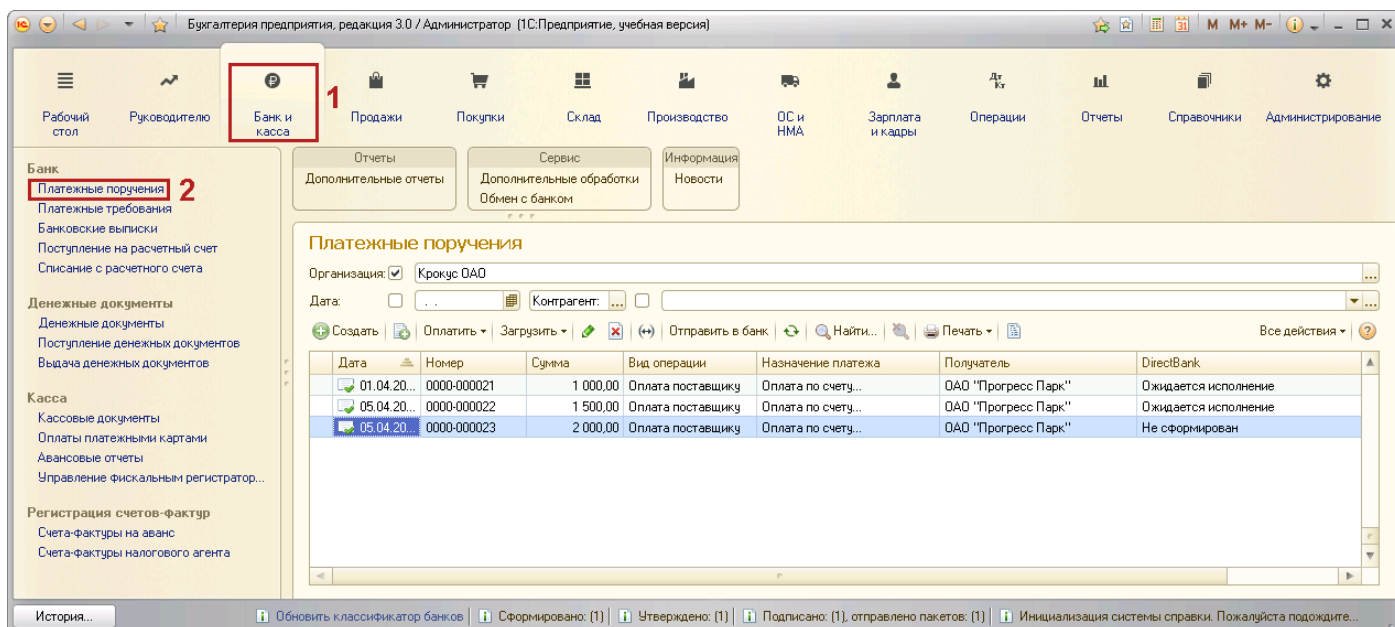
Бухгалтерия предприятия, редакция 3.0 / Администратор (1С:Предприятие, учебная версия)

M M+ M-

Рабочий стол
Руководителю
Банк и касса
1
Продажи
Покупки
Склад
Производство
ОС и НМА
Зарплата и кадры
Операции
Отчеты
Справочники
Администрирование

Банк
Платежные поручения
2
Платежные требования
Банковские выписки
Поступление на расчетный счет
Списание с расчетного счета

Денежные документы
Денежные документы
Поступление денежных документов
Выдача денежных документов

Касса
Кассовые документы
Оплаты платежными картами
Авансовые отчеты
Управление фискальным регистратором...

Регистрация счетов-фактур
Счета-фактуры на аванс
Счета-фактуры налогового агента

Отчеты
Дополнительные отчеты
Сервис
Дополнительные обработки
Обмен с банком
Информация
Новости

Платежные поручения

Организация: Крокус ОАО
Дата: . . Контрагент:

Создать | Оплатить | Загрузить | Отправить в банк | Найти... | Печать | Все действия

| Дата | Номер | Сумма | Вид операции | Назначение платежа | Получатель | DirectBank |
|---|---|---|---|---|---|---|
| 01.04.20... | 0000-000021 | 1 000,00 | Оплата поставщику | Оплата по счету... | ОАО "Прогресс Парк" | Ожидается исполнение |
| 05.04.20... | 0000-000022 | 1 500,00 | Оплата поставщику | Оплата по счету... | ОАО "Прогресс Парк" | Ожидается исполнение |
| 05.04.20... | 0000-000023 | 2 000,00 | Оплата поставщику | Оплата по счету... | ОАО "Прогресс Парк" | Не сформирован |

История...
Обновить классификатор банков | Сформировано: (1) | Утверждено: (1) | Подписано: (1), отправлено пакетов: (1) | Инициализация системы справки. Пожалуйста подождите...